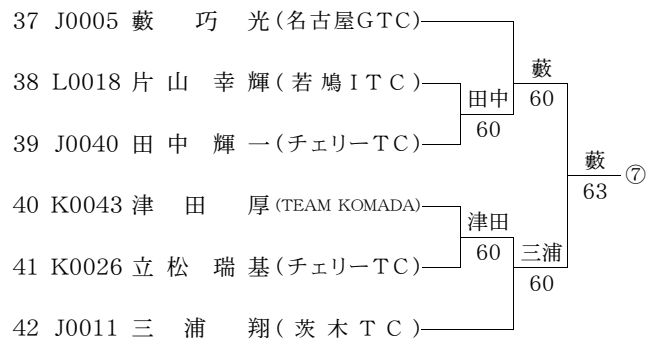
37 J0005 藪 巧 光(名古屋GTC)

38 L0018 片山 幸輝(若鳩ITC)

39 J0040 田中 輝一(チェリーTC)

40 K0043 津田 厚(TEAM KOMADA)

41 K0026 立松 瑞基(チェリーTC)

42 J0011 三浦 翔(茨木TC)

田中
60

藪
60

津田
60

三浦
60

藪
63

⑦